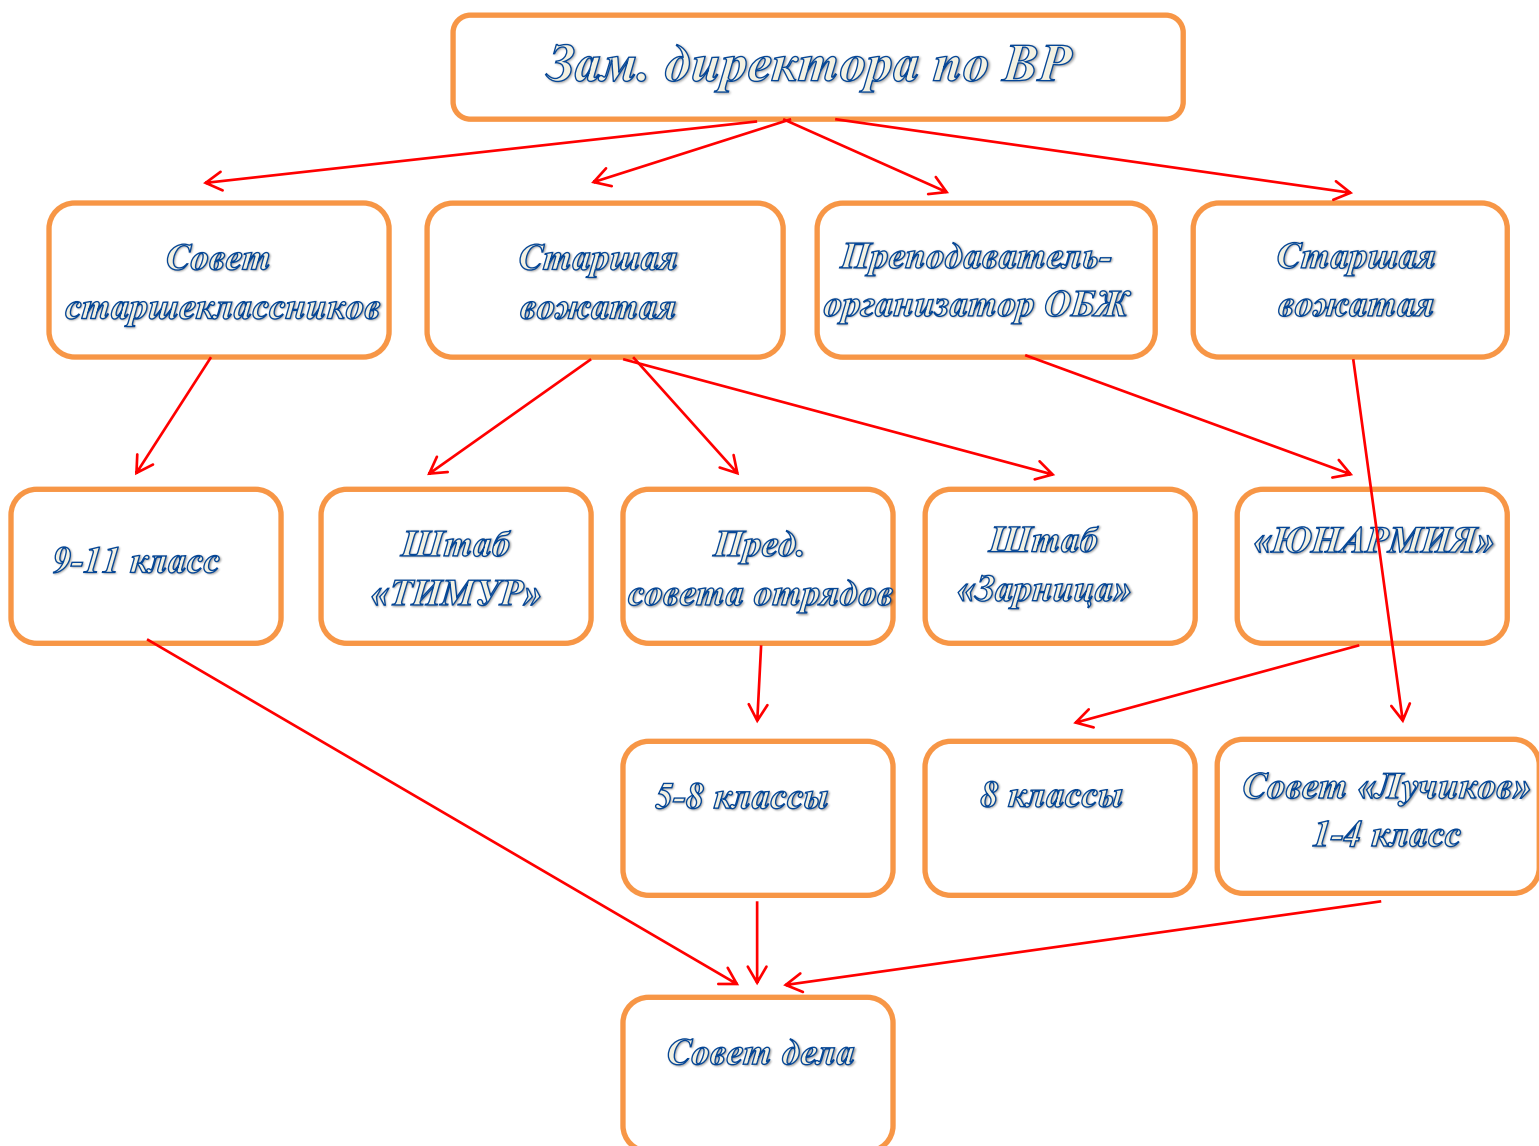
Зам. директора по ВР

Совет старшеклассников

Старшая вожатая

Преподаватель-организатор ОБЖ

Старшая вожатая

9-11 класс

Штаб «ТИМУР»

Пред. совета отрядов

Штаб «Зарница»

«ЮНАРМИЯ»

5-8 классы

8 классы

Совет «Лучиков» 1-4 класс

Совет дела